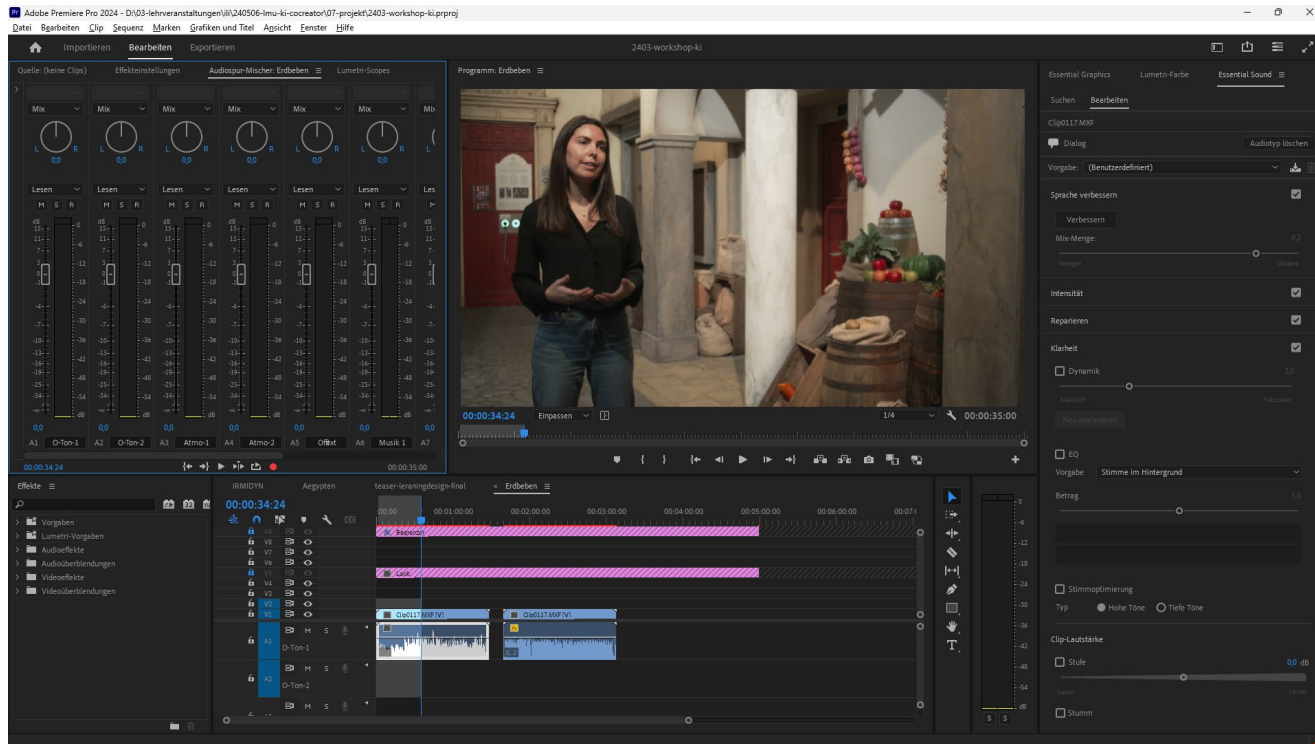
Adobe Premiere Pro 2024 - D:\03-lehrveranstaltungen\il\240506-lmu-ki-cocreator\07-projekt\2403-workshop-ki.prproj

Datei Bearbeiten Clip Sequenz Marken Grafiken und Titel Ansicht Fenster Hilfe

Importieren Bearbeiten Exportieren

2403-workshop-ki

Quelle: (keine Clips) Effekteinstellungen Audiospur-Mischer: Erdbeben ≡ Lumetri-Scopes

Mix Mix Mix Mix Mix Mix

0,0 0,0 0,0 0,0 0,0 0,0

Lesen Lesen Lesen Lesen Lesen Lesen

M S R M S R M S R M S R M S R M S R

A1 O-Ton-1 A2 O-Ton-2 A3 Atmo-1 A4 Atmo-2 A5 Offtxt A6 Musik 1 A7

00:00:34:24 00:00:35:00

Programm: Erdbeben ≡

00:00:34:24 Einpassen 1/4 00:00:35:00

Essential Graphics Lumetri-Farbe Essential Sound ≡

Suchen Bearbeiten

Clip0117.MXF

Dialog Audiotyp löschen

Vorgabe: (Benutzerdefiniert)

Sprache verbessern

Verbessern

Mix-Menge:

Intensität

Reparieren

Klarheit

Dynamik

Neu analysieren

EQ

Vorgabe Stimme im Hintergrund

Betrag

Stimmoptimierung

Typ Hohe Töne Tiefe Töne

Clip-Lautstärke

Stufe 0,0 dB

Stumm

Effekte ≡

Vorgaben
Lumetri-Vorgaben
Audioeffekte
Audioüberblendungen
Videoeffekte
Videoüberblendungen

IRMIDYN Aegypten teaser-leraningdesign-final × Erdbeben ≡

00:00:34:24

:00:00 00:01:00:00 00:02:00:00 00:03:00:00 00:04:00:00 00:05:00:00 00:06:00:00

V9 V8 V7 V6 V5 V4 V3 V2 V1

Rechteck

Lasik

Clip0117.MXF [V] Clip0117.MXF [V]

A1 O-Ton-1

A2 O-Ton-2